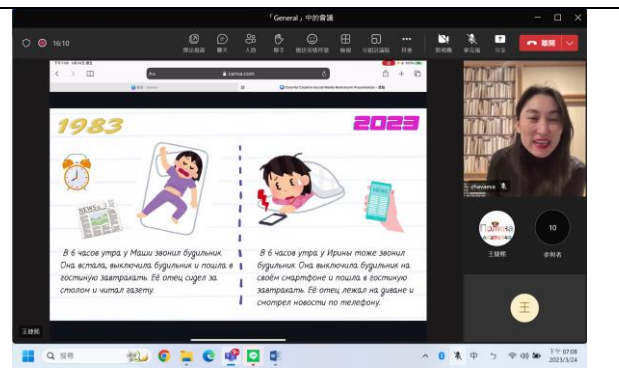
「General」中的會議

16:10

顯示範圍 聊天 人員 舉手 檢視 分組討論室 更多 相機 麥克風 分享 離開

canva.com

1983

2023

NEWS

В 6 часов утра у Маши звонил будильник. Она встала, выключила будильник и пошла в гостиную завтракать. Её отец сидел за столом и читал газету.

В 6 часов утра у Ирины тоже звонил будильник. Она выключила будильник на своём смартфоне и пошла в гостиную завтракать. Её отец лежал на диване и смотрел новости по телефону.

chayanna

王捷熙

參與者

10

王

王捷熙

搜尋

中

下午 07:08
2023/3/24